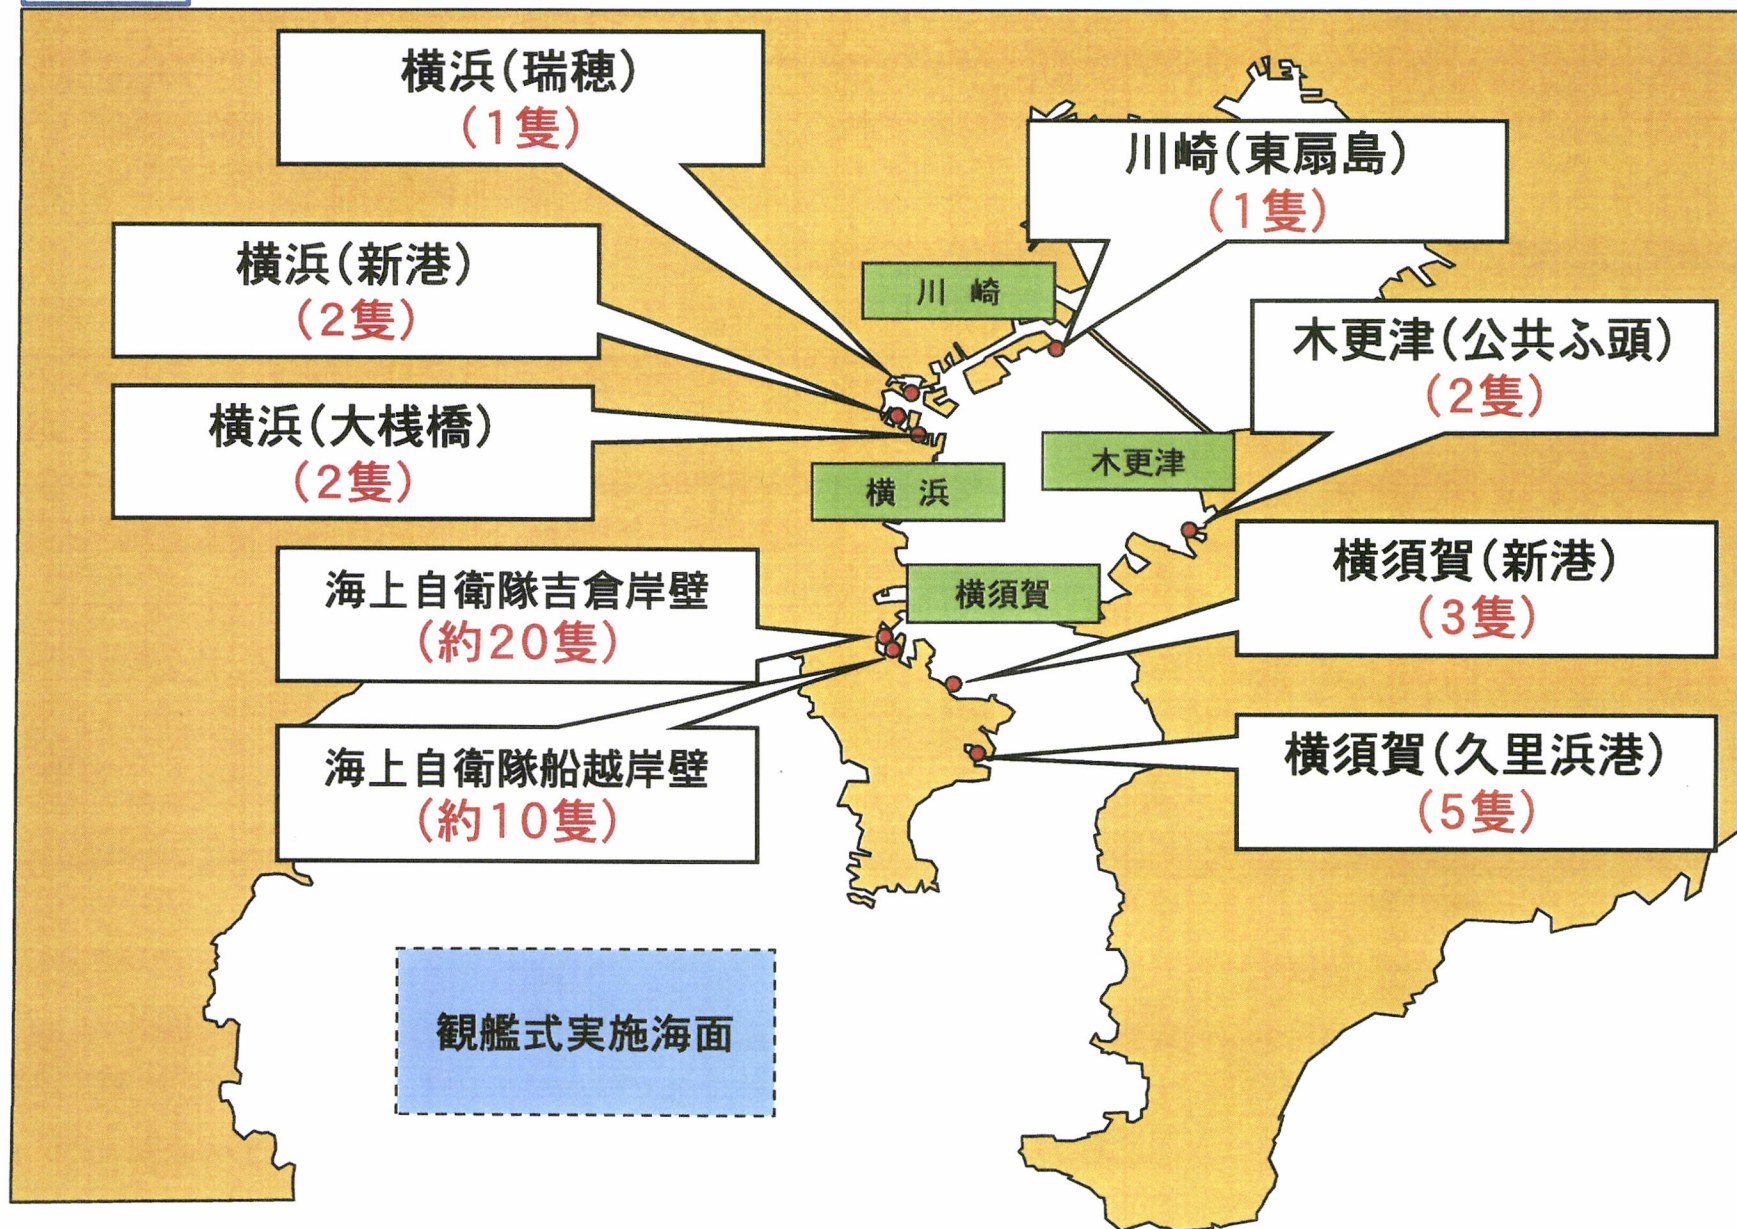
横浜（瑞穂）
（1隻）

川崎（東扇島）
（1隻）

横浜（新港）
（2隻）

川　崎

木更津（公共ふ頭）
（2隻）

横浜（大桟橋）
（2隻）

木更津

横　浜

横須賀

海上自衛隊吉倉岸壁
（約20隻）

横須賀（新港）
（3隻）

海上自衛隊船越岸壁
（約10隻）

横須賀（久里浜港）
（5隻）

観艦式実施海面